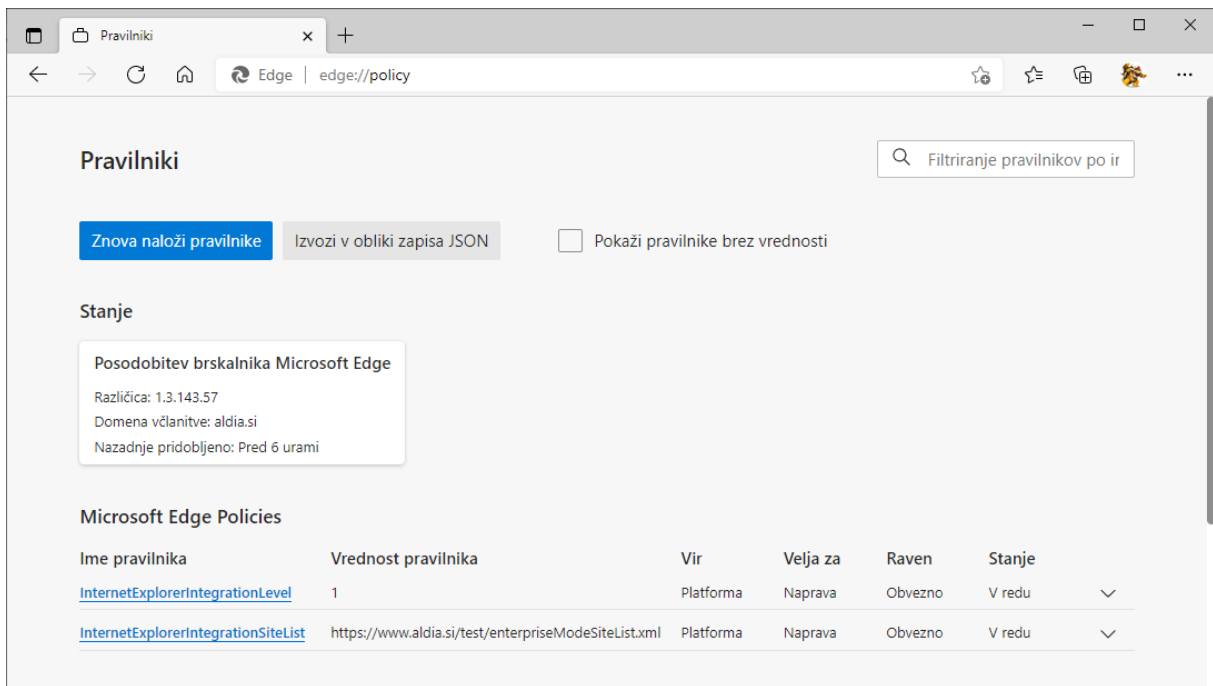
Pravilniki

Edge | edge://policy

Pravilniki

Filtriranje pravilnikov po ir

Znova naloži pravilnike

Izvozi v obliki zapisa JSON

Pokaži pravilnike brez vrednosti

Stanje

Posodobitev brskalnika Microsoft Edge

Različica: 1.3.143.57

Domena včlanitve: aldia.si

Nazadnje pridobljeno: Pred 6 urami

Microsoft Edge Policies

| Ime pravilnika | Vrednost pravilnika | Vir | Velja za | Raven | Stanje |
|---|---|---|---|---|---|
| InternetExplorerIntegrationLevel | 1 | Platforma | Naprava | Obvezno | V redu |
| InternetExplorerIntegrationSiteList | https://www.aldia.si/test/enterpriseModeSiteList.xml | Platforma | Naprava | Obvezno | V redu |